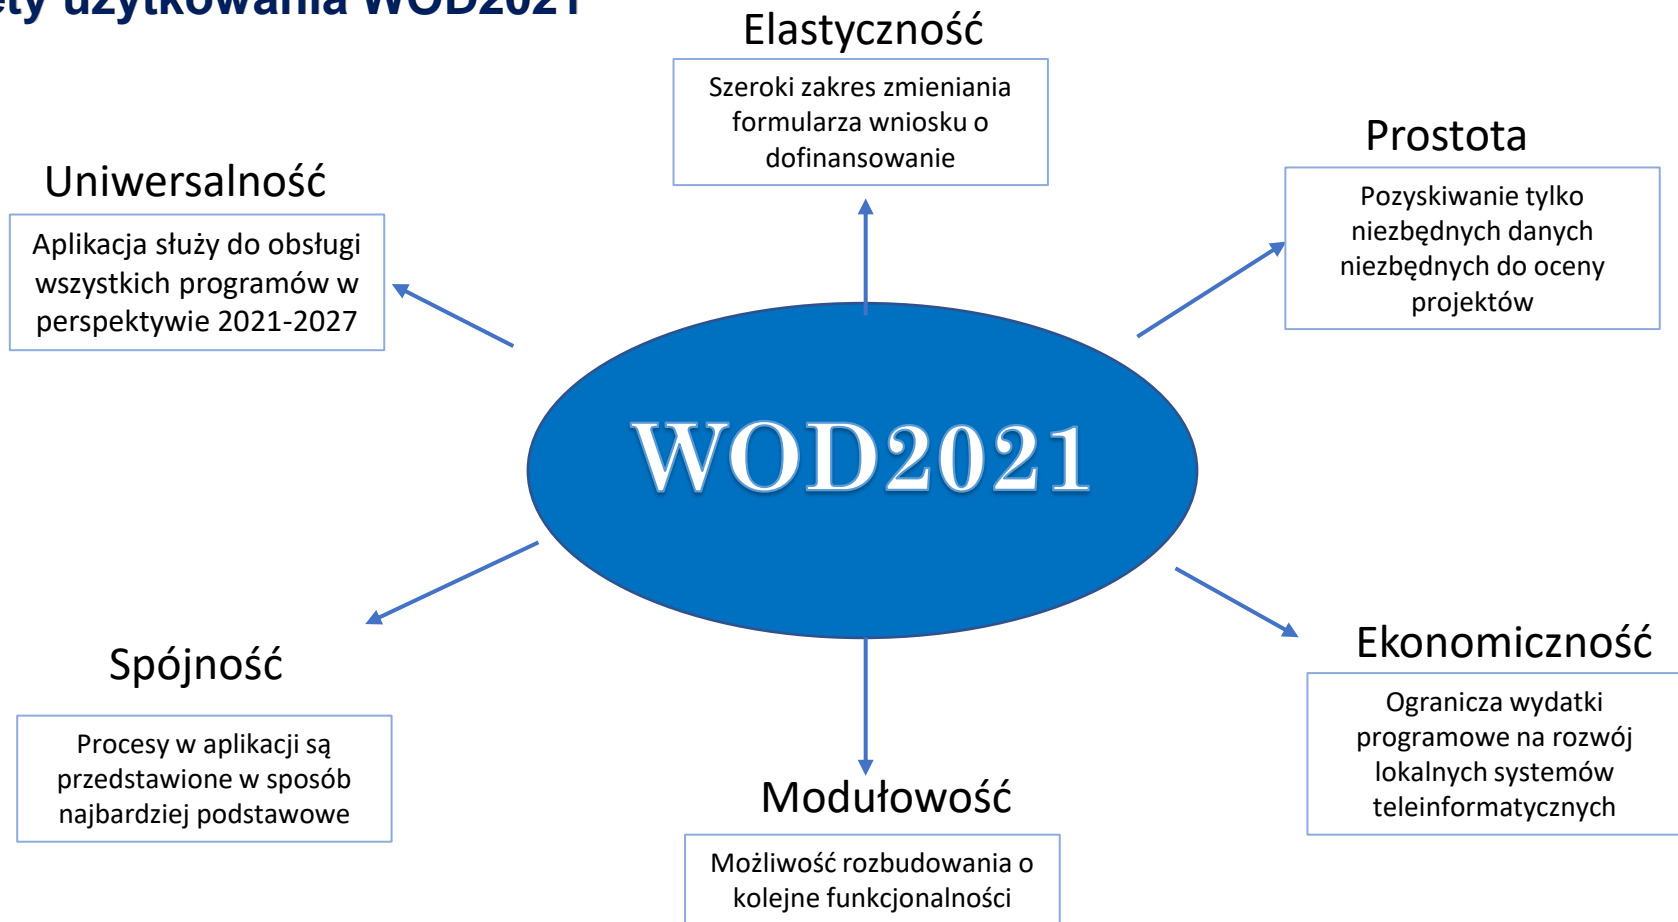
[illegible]ety użytkowania WOD2021

Elastyczność

Szeroki zakres zmieniania formularza wniosku o dofinansowanie

Uniwersalność

Aplikacja służy do obsługi wszystkich programów w perspektywie 2021-2027

Prostota

Pozyskiwanie tylko niezbędnych danych niezbędnych do oceny projektów

WOD2021

Spójność

Procesy w aplikacji są przedstawione w sposób najbardziej podstawowe

Ekonomiczność

Ogranicza wydatki programowe na rozwój lokalnych systemów teleinformatycznych

Modułowość

Możliwość rozbudowania o kolejne funkcjonalności